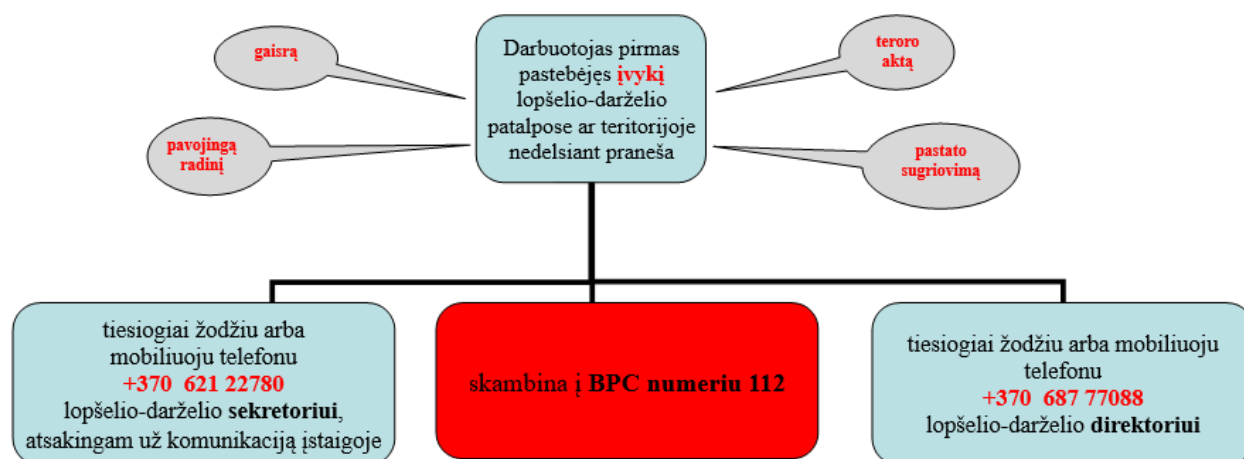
gaisrą

Darbuotojas pirmas pastebėjęs įvykį lopšelio-darželio patalpose ar teritorijoje nedelsiant praneša

teroro aktą

pavojingą radinį

pastato sugriovimą

tiesiogiai žodžiu arba mobiliuoju telefonu +370 621 22780 lopšelio-darželio sekretoriui, atsakingam už komunikaciją įstaigoje

skambina į BPC numeriu 112

tiesiogiai žodžiu arba mobiliuoju telefonu +370 687 77088 lopšelio-darželio direktoriui